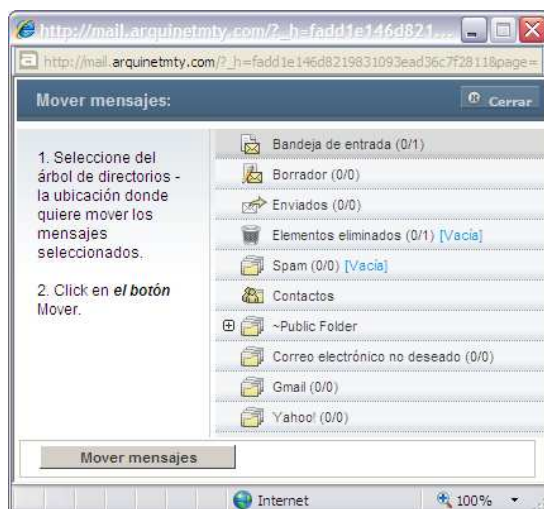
http://mail.arquinetmty.com/?_h=fadd1e146d821...

http://mail.arquinetmty.com/?_h=fadd1e146d8219831093ead36c7f2811&page=

Mover mensajes:

Cerrar

1. Seleccione del árbol de directorios - la ubicación donde quiere mover los mensajes seleccionados.

2. Click en *el botón* Mover.

Bandeja de entrada (0/1)

Borrador (0/0)

Enviados (0/0)

Elementos eliminados (0/1) [Vacía]

Spam (0/0) [Vacía]

Contactos

~Public Folder

Correo electrónico no deseado (0/0)

Gmail (0/0)

Yahoo! (0/0)

Mover mensajes

Internet

100%